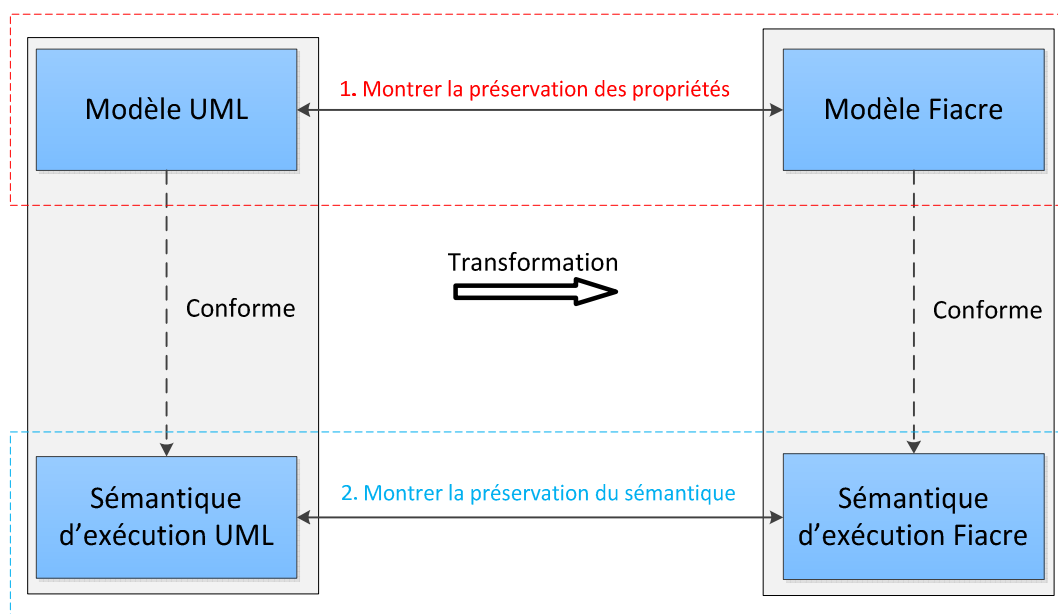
Modèle UML

1. Montrer la préservation des propriétés

Modèle Fiacre

Transformation

Conforme

Conforme

Sémantique d'exécution UML

2. Montrer la préservation du sémantique

Sémantique d'exécution Fiacre